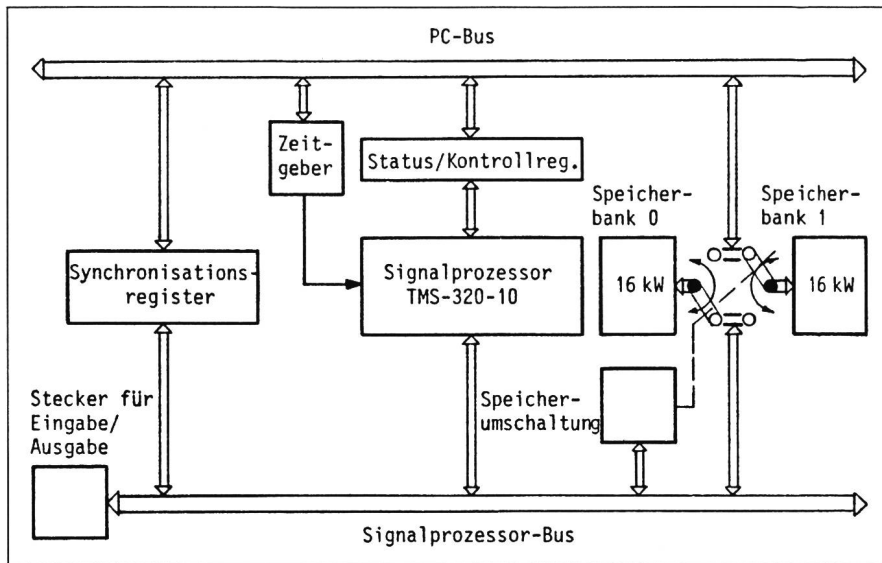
PC-Bus

Zeitgeber

Status/Kontrollreg.

Speicherbank 0

Speicherbank 1

Synchronisationsregister

Signalprozessor TMS-320-10

16 kW

16 kW

Stecker für Eingabe/ Ausgabe

Speicherumschaltung

Signalprozessor-Bus